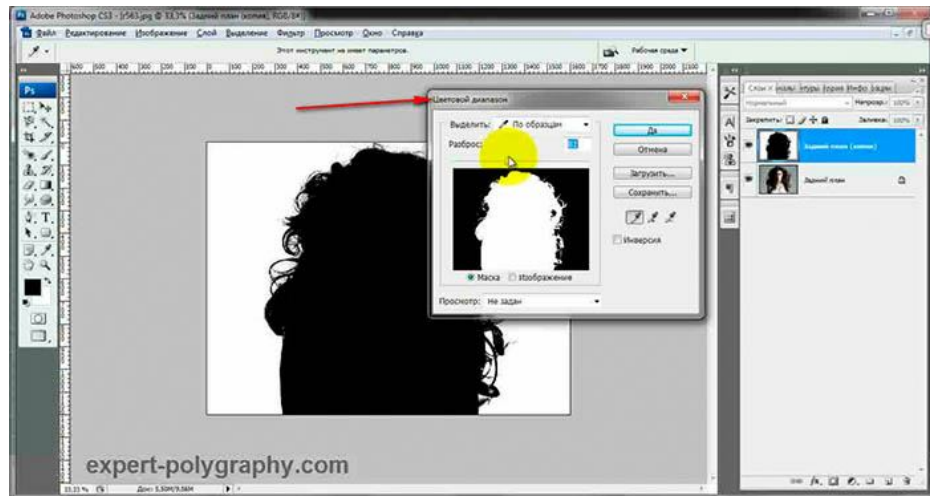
Adobe Photoshop CS3 - [r563.jpg @ 33,3% (Задний план (копия), RGB/8)]

Файл Редактирование Изображение Слой Выделение Фильтр Просмотр Окно Справка

Этот инструмент не имеет параметров.

Рабочая среда ▼

Цветовой диапазон

Выделить: По образцам

Разброс: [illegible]

Да

Отмена

Загрузить...

Сохранить...

Инверсия

Маска Изображение

Просмотр: Не задан

Слои Каналы Контуры Гистограмма Инфо Кисти

Нормальный

Непрозр.: 100%

Закрепить:

Заливка: 100%

Задний план (копия)

Задний план

33,33%

Док: 5,50M/9,56M

expert-polygraphy.com